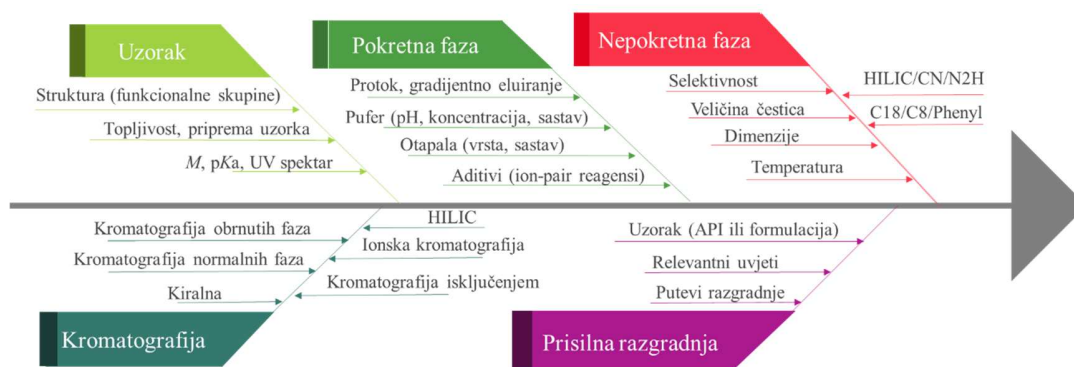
Uzorak

Struktura (funkcionalne skupine)

Topljivost, priprema uzorka

$M$, p$K$a, UV spektar

Pokretna faza

Protok, gradijentno eluiranje

Pufer (pH, koncentracija, sastav)

Otapala (vrsta, sastav)

Aditivi (ion-pair reagensi)

Nepokretna faza

Selektivnost

HILIC/CN/N2H

Veličina čestica

C18/C8/Phenyl

Dimenzije

Temperatura

Kromatografija obrnutih faza

HILIC

Ionska kromatografija

Kromatografija normalnih faza

Kromatografija isključenjem

Kiralna

Kromatografija

Uzorak (API ili formulacija)

Relevantni uvjeti

Putevi razgradnje

Prisilna razgradnja